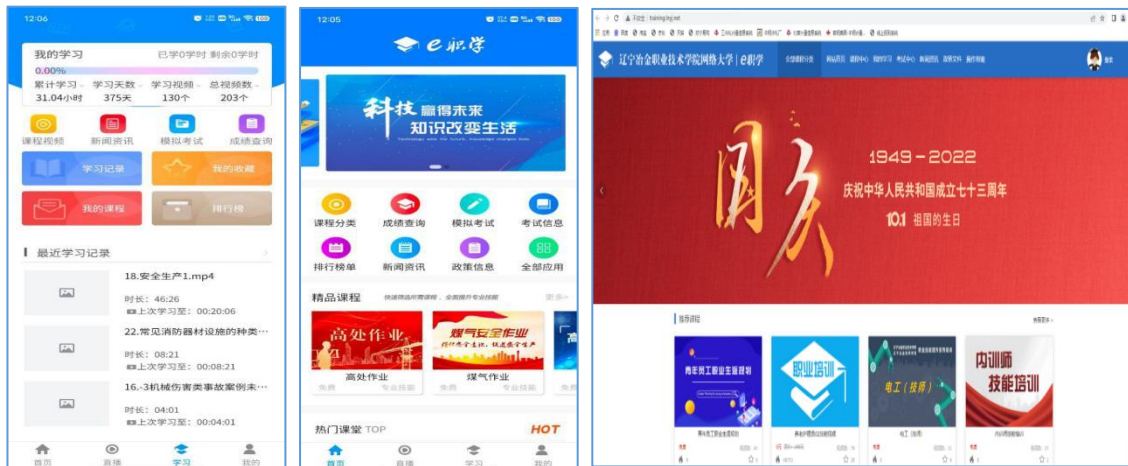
12:06

我的学习
已学0学时 剩余0学时
0.00%
累计学习 31.04小时
学习天数 375天
学习视频 130个
总视频数 203个

课程视频
新闻资讯
模拟考试
成绩查询
学习记录
我的收藏
我的课程
排行榜

最近学习记录

18.安全生产1.mp4
时长：46:26
上次学习至：00:20:06

22.常见消防器材设施的种类…
时长：08:21
上次学习至：00:08:21

16.-3机械伤害类事故案例未…
时长：04:01
上次学习至：00:04:01

首页
直播
学习
我的

12:05

e职学

科技 赢得未来
知识改变生活

课程分类
成绩查询
模拟考试
考试信息
排行榜单
新闻资讯
政策信息
全部应用

精品课程
快速筛选所需课程，全面提升专业技能
更多

高处作业
免费
专业技能
高处作业

煤气安全作业
煤气作业
免费

热门课堂 TOP
HOT

首页
直播
学习
我的

training.lnjj.net

辽宁冶金职业技术学院网络大学 | e职学

国庆
1949－2022
庆祝中华人民共和国成立七十三周年
10.1 祖国的生日

推荐课程
职业培训
电工（技师）
内训师 技能培训